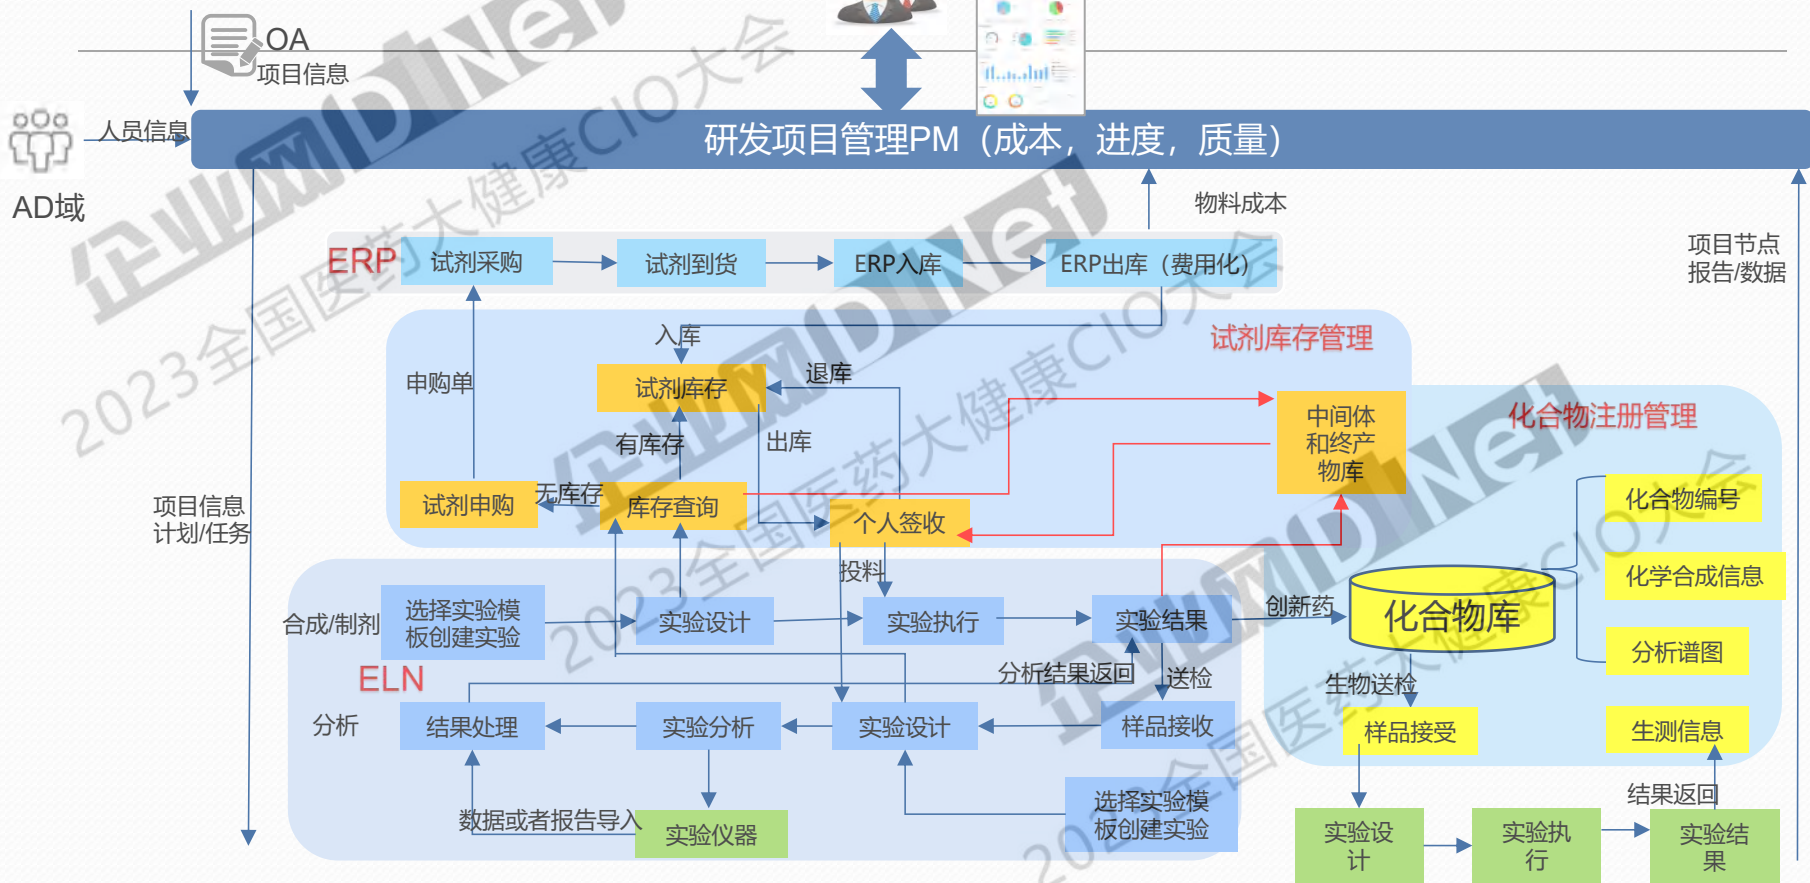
OA

项目信息

人员信息

AD域

研发项目管理PM（成本，进度，质量）

物料成本

项目节点报告/数据

ERP 试剂采购 试剂到货 ERP入库 ERP出库（费用化）

入库

试剂库存管理

申购单

试剂库存

退库

中间体和终产物库

化合物注册管理

有库存

出库

项目信息计划/任务

试剂申购

无库存

库存查询

个人签收

化合物编号

投料

化学合成信息

合成/制剂

选择实验模板创建实验

实验设计

实验执行

实验结果

创新药

化合物库

分析谱图

ELN

分析结果返回

送检

生物送检

分析

结果处理

实验分析

实验设计

样品接收

样品接受

生测信息

结果返回

数据或者报告导入

实验仪器

选择实验模板创建实验

实验设计

实验执行

实验结果

2023全国医药大健康CIO大会